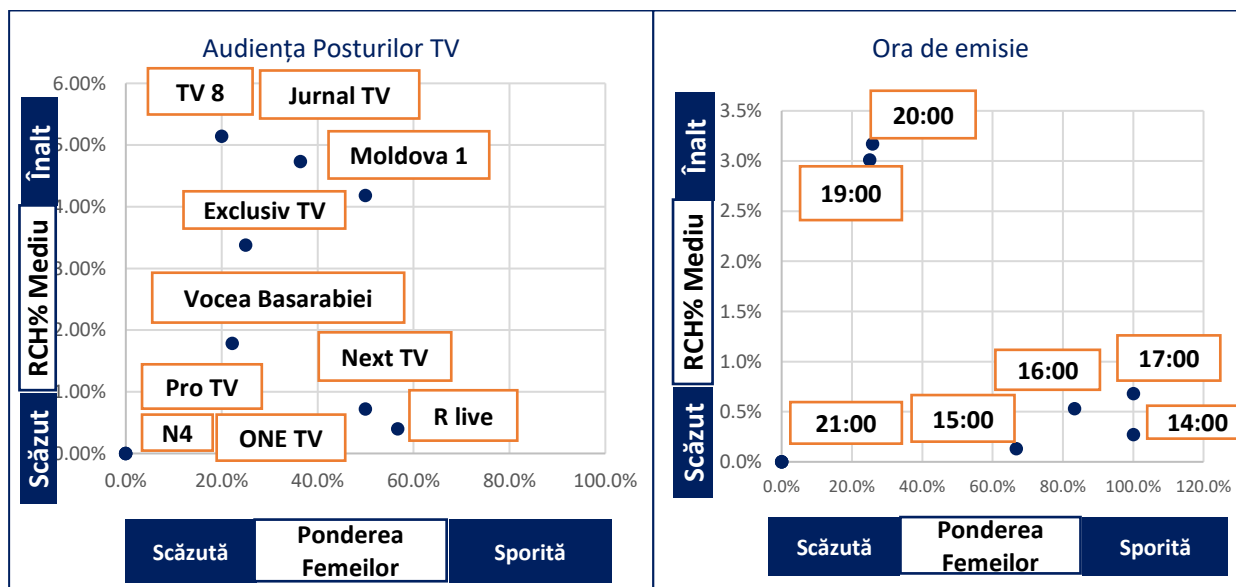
Audiența Posturilor TV

Înalt
RCH% Mediu
Scăzut

6.00%
5.00%
4.00%
3.00%
2.00%
1.00%
0.00%

TV 8
Jurnal TV
Moldova 1
Exclusiv TV
Vocea Basarabiei
Next TV
Pro TV
R live
N4
ONE TV

0.0%
20.0%
40.0%
60.0%
80.0%
100.0%

Scăzută
Ponderea Femeilor
Sporită

Ora de emisie

Înalt
RCH% Mediu
Scăzut

3.5%
3.0%
2.5%
2.0%
1.5%
1.0%
0.5%
0.0%

20:00
19:00
16:00
17:00
21:00
15:00
14:00

0.0%
20.0%
40.0%
60.0%
80.0%
100.0%
120.0%

Scăzută
Ponderea Femeilor
Sporită